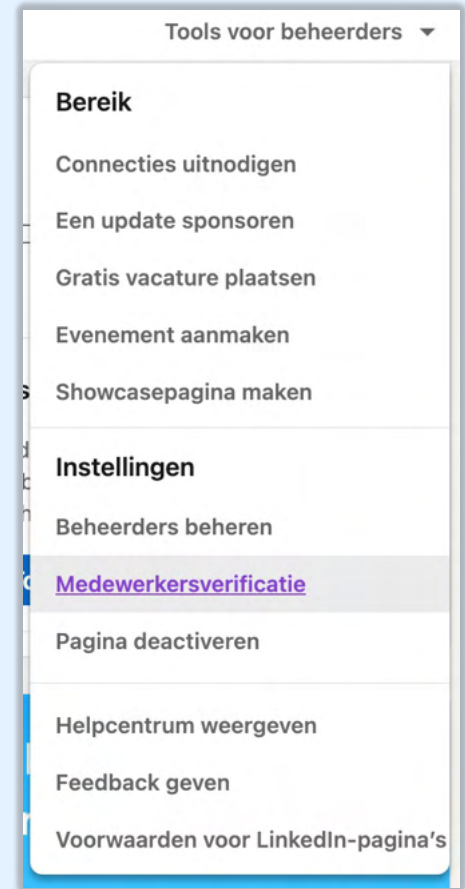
Tools voor beheerders

Bereik

Connecties uitnodigen

Een update sponsoren

Gratis vacature plaatsen

Evenement aanmaken

Showcasepagina maken

Instellingen

Beheerders beheren

Medewerkersverificatie

Pagina deactiveren

Helpcentrum weergeven

Feedback geven

Voorwaarden voor LinkedIn-pagina's